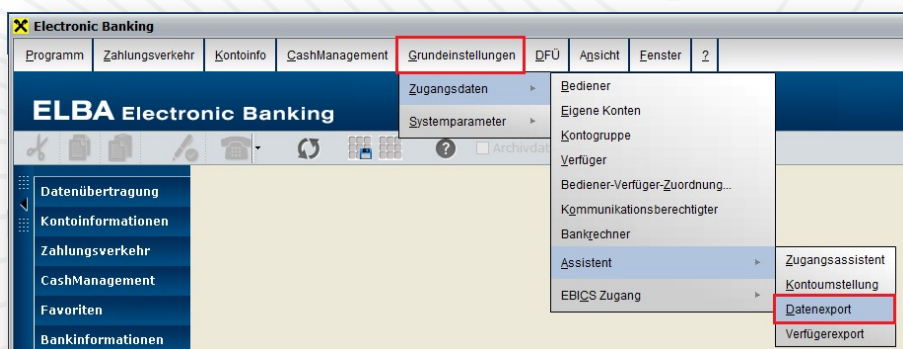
Electronic Banking

Programm | Zahlungsverkehr | Kontoinfo | CashManagement | Grundeinstellungen | DFÜ | Ansicht | Fenster | ?

ELBA Electronic Banking

Archivdat

Datenübertragung
Kontoinformationen
Zahlungsverkehr
CashManagement
Favoriten
Bankinformationen

Zugangsdaten
Systemparameter

Bediener
Eigene Konten
Kontogruppe
Verfüger
Bediener-Verfüger-Zuordnung...
Kommunikationsberechtigter
Bankrechner
Assistent
EBICS Zugang

Zugangsassistent
Kontoumstellung
Datenexport
Verfügerexport